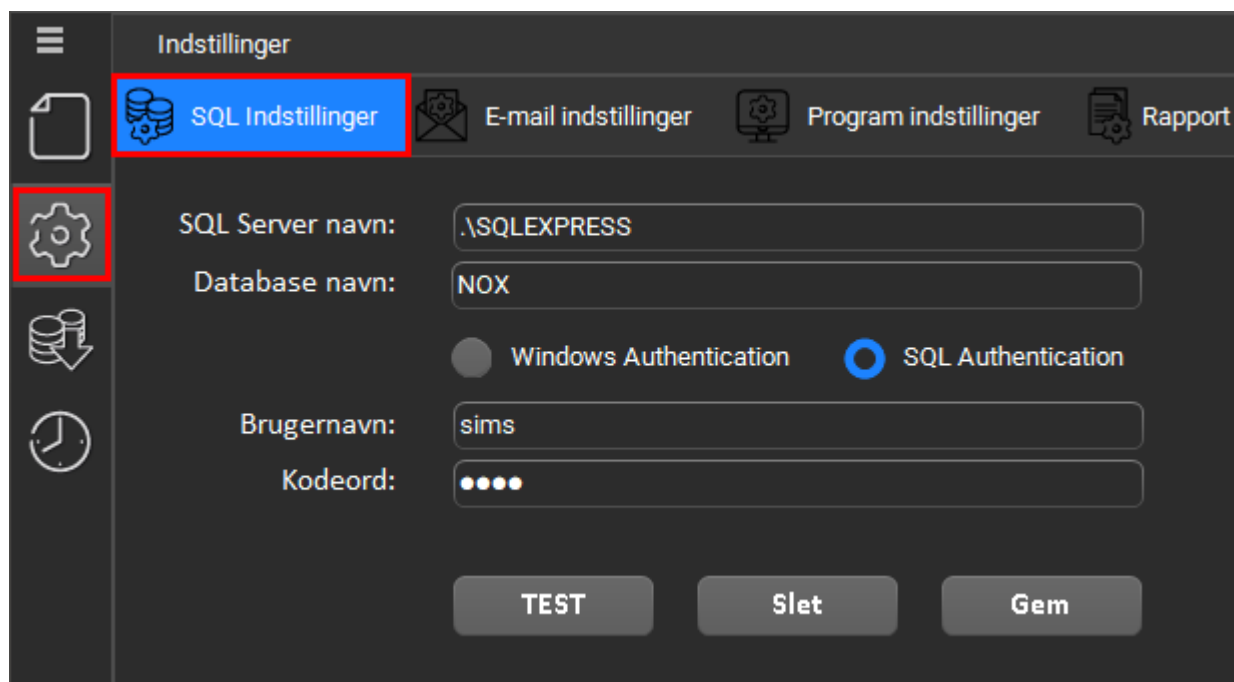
Indstillinger

SQL Indstillinger
E-mail indstillinger
Program indstillinger
Rapport

SQL Server navn: .\SQLEXPRESS
Database navn: NOX

Windows Authentication
SQL Authentication

Brugernavn: sims
Kodeord: ●●●●

TEST
Slet
Gem